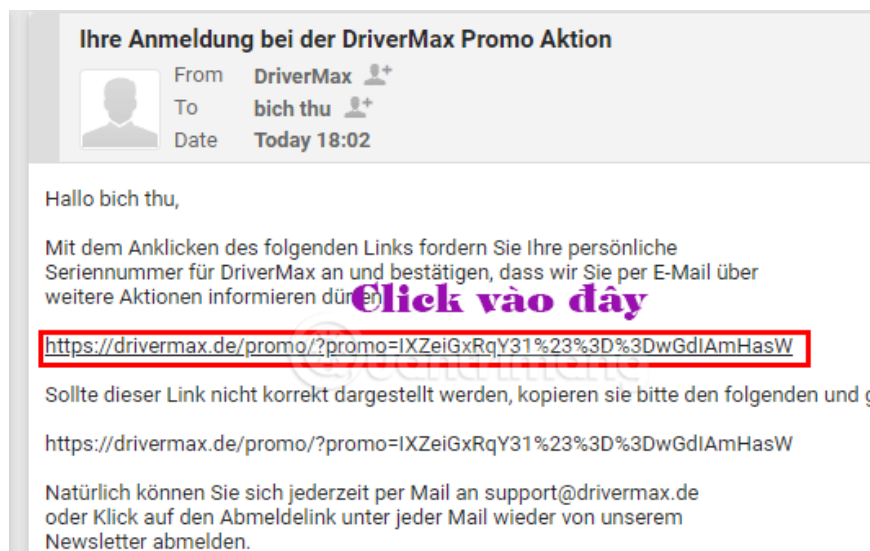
Ihre Anmeldung bei der DriverMax Promo Aktion

From DriverMax
To bich thu
Date Today 18:02

Hallo bich thu,

Mit dem Anklicken des folgenden Links fordern Sie Ihre persönliche Seriennummer für DriverMax an und bestätigen, dass wir Sie per E-Mail über weitere Aktionen informieren dür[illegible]

Click vào đây

https://drivermax.de/promo/?promo=IXZeiGxRqY31%23%3D%3DwGdIAmHasW

Sollte dieser Link nicht korrekt dargestellt werden, kopieren sie bitte den folgenden und g

https://drivermax.de/promo/?promo=IXZeiGxRqY31%23%3D%3DwGdIAmHasW

Natürlich können Sie sich jederzeit per Mail an support@drivermax.de oder Klick auf den Abmeldelink unter jeder Mail wieder von unserem Newsletter abmelden.